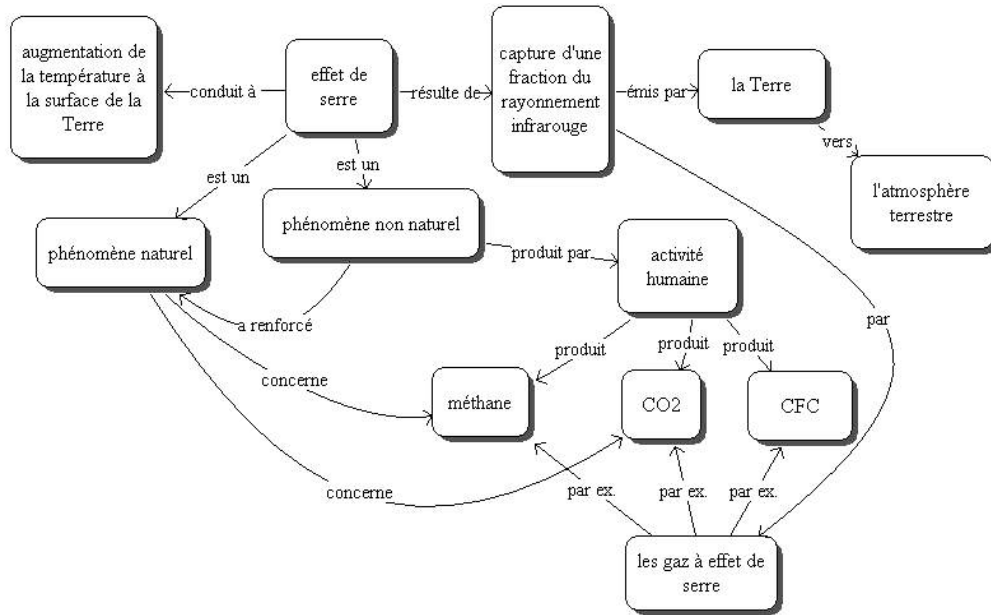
augmentation de la température à la surface de la Terre

conduit à

effet de serre

résulte de

capture d'une fraction du rayonnement infrarouge

émis par

la Terre

vers

l'atmosphère terrestre

est un

est un

phénomène naturel

phénomène non naturel

produit par

activité humaine

a renforcé

par

produit

produit

produit

concerne

méthane

CO2

CFC

concerne

par ex.

par ex.

par ex.

les gaz à effet de serre